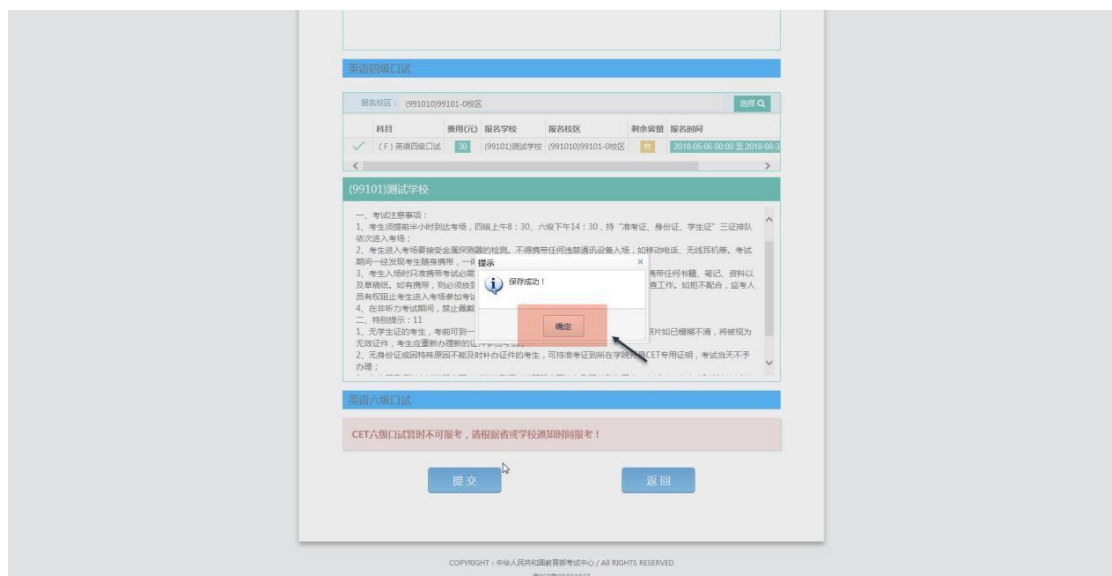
英语四级口试

报名校区：(991010)99101-0校区

选择

| | 科目 | 费用(元) | 报名学校 | 报名校区 | 剩余容量 | 报名时间 |
|---|---|---|---|---|---|---|
| ✓ | (F) 英语四级口试 | 30 | (99101)测试学校 | (991010)99101-0校区 | 有 | 2018-05-06 00:00 至 2018-06-3 |

(99101)测试学校

一、考试注意事项：
1、考生须提前半小时到达考场，四级上午8：30、六级下午14：30，持“准考证、身份证、学生证”三证排队依次进入考场；
2、考生进入考场要接受金属探测器的检测。不得携带任何违禁通讯设备入场，如移动电话、无线耳机等。考试期间一经发现考生随身携带，一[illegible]
3、考生入场时只准携带考试必需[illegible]携带任何书籍、笔记、资料以及草稿纸。如有携带，则必须放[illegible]查工作。如拒不配合，监考人员有权阻止考生进入考场参加考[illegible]
4、在非听力考试期间，禁止佩戴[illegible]
二、特别提示：11
1、无学生证的考生，考前可到一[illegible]照片如已模糊不清，将被视为无效证件，考生应重新办理新的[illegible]
2、无身份证或因特殊原因不能及时补办证件的考生，可持准考证到所在学院开具CET专用证明，考试当天不予办理；

提示
保存成功！
确定

英语六级口试

CET六级口试暂时不可报考，请根据省或学校通知时间报考！

提交
返回

COPYRIGHT：中华人民共和国教育部考试中心 / All RIGHTS RESERVED
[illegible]